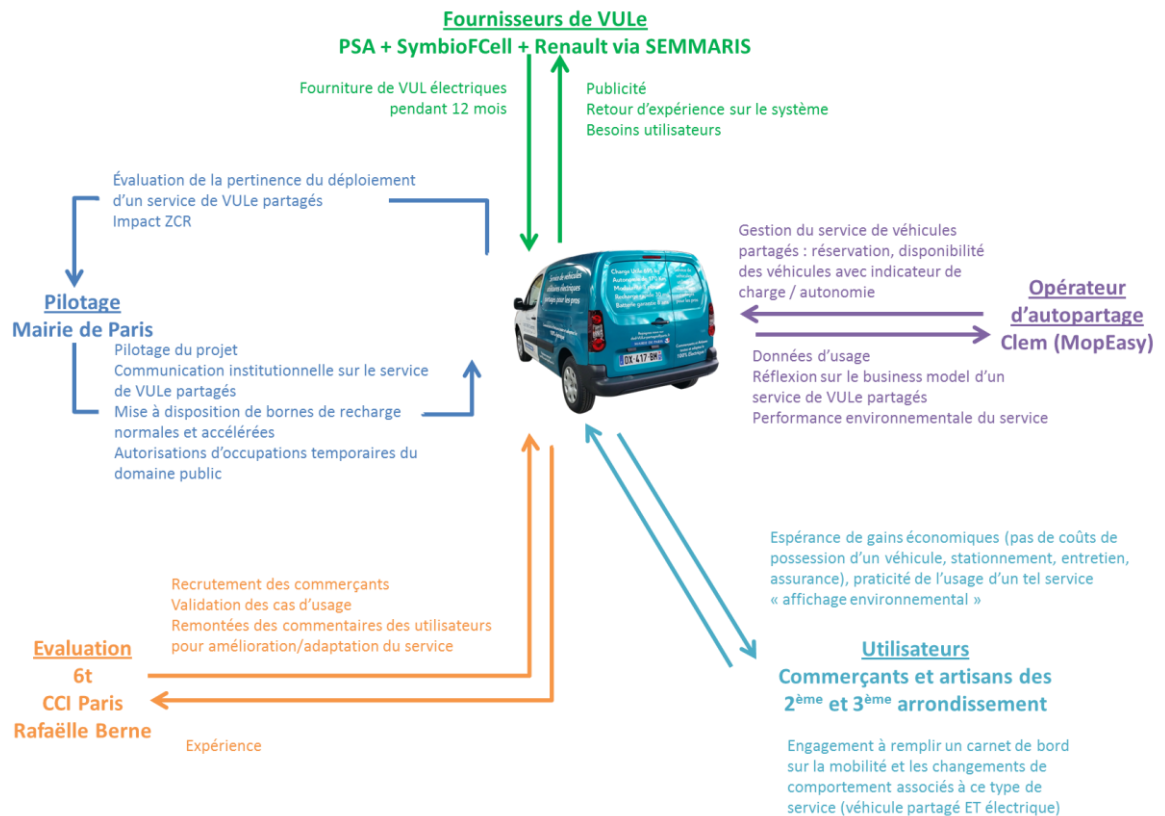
Fournisseurs de VULe
PSA + SymbioFCell + Renault via SEMMARIS

Fourniture de VUL électriques pendant 12 mois

Publicité
Retour d'expérience sur le système
Besoins utilisateurs

Évaluation de la pertinence du déploiement d'un service de VULe partagés
Impact ZCR

Pilotage
Mairie de Paris

Pilotage du projet
Communication institutionnelle sur le service de VULe partagés
Mise à disposition de bornes de recharge normales et accélérées
Autorisations d'occupations temporaires du domaine public

Gestion du service de véhicules partagés : réservation, disponibilité des véhicules avec indicateur de charge / autonomie

Opérateur d'autopartage
Clem (MopEasy)

Données d'usage
Réflexion sur le business model d'un service de VULe partagés
Performance environnementale du service

Espérance de gains économiques (pas de coûts de possession d'un véhicule, stationnement, entretien, assurance), praticité de l'usage d'un tel service « affichage environnemental »

Recrutement des commerçants
Validation des cas d'usage
Remontées des commentaires des utilisateurs pour amélioration/adaptation du service

Evaluation
6t
CCI Paris
Rafaëlle Berne

Expérience

Utilisateurs
Commerçants et artisans des 2$^{ème}$ et 3$^{ème}$ arrondissement

Engagement à remplir un carnet de bord sur la mobilité et les changements de comportement associés à ce type de service (véhicule partagé ET électrique)

DX-417-BM